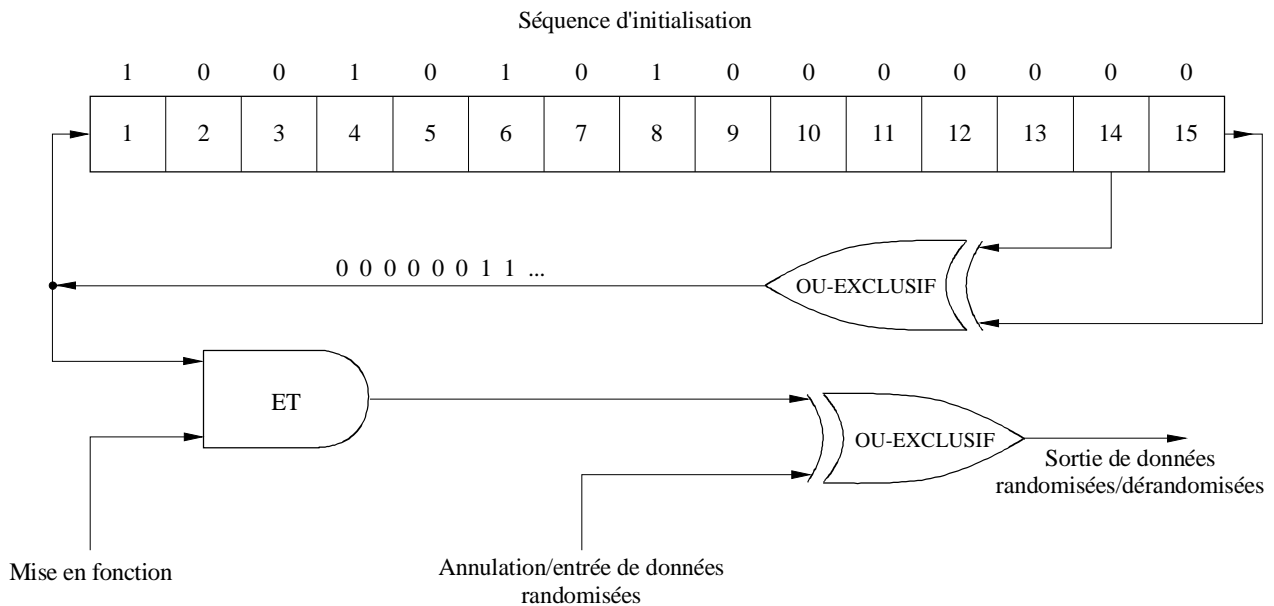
Séquence d'initialisation

1 0 0 1 0 1 0 1 0 0 0 0 0 0 0

| 1 | 2 | 3 | 4 | 5 | 6 | 7 | 8 | 9 | 10 | 11 | 12 | 13 | 14 | 15 |
|---|---|---|---|---|---|---|---|---|---|---|---|---|---|---|

0 0 0 0 0 0 1 1 ...

OU-EXCLUSIF

ET

OU-EXCLUSIF

Sortie de données randomisées/dérandomisées

Mise en fonction

Annulation/entrée de données randomisées